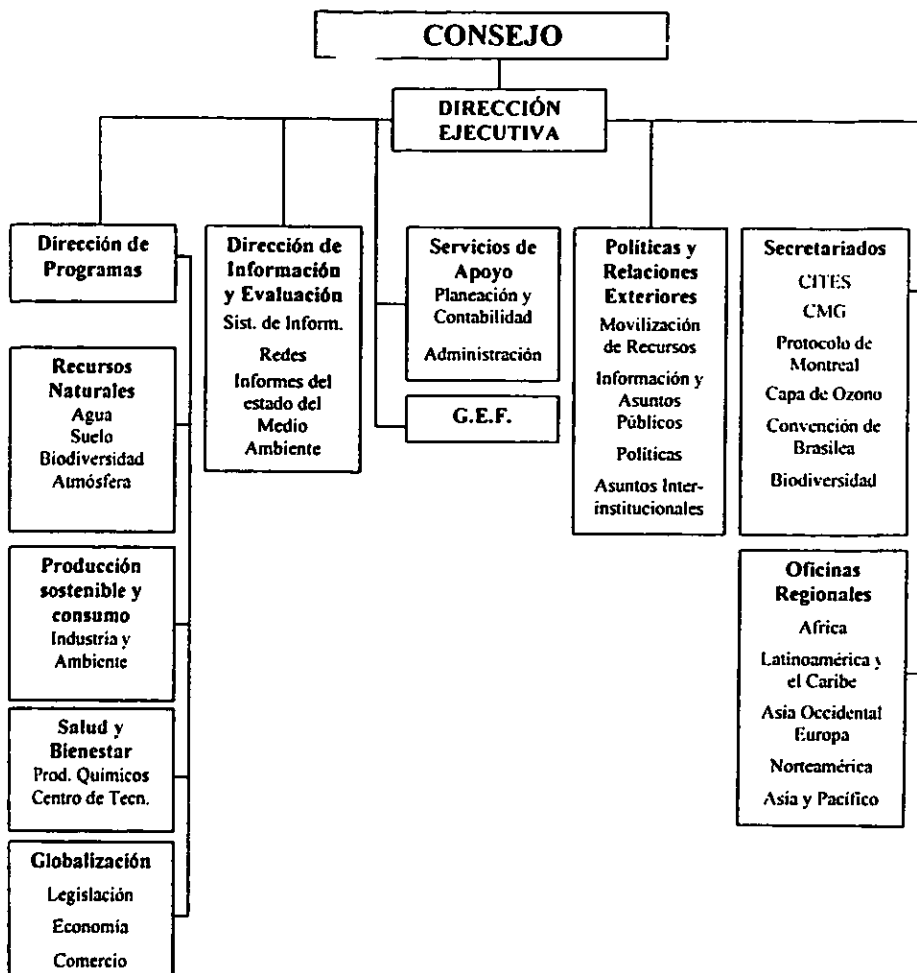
CONSEJO

DIRECCIÓN EJECUTIVA

Dirección de Programas

Recursos Naturales
Agua
Suelo
Biodiversidad
Atmósfera

Producción sostenible y consumo
Industria y Ambiente

Salud y Bienestar
Prod. Químicos
Centro de Tecn.

Globalización
Legislación
Economía
Comercio

Dirección de Información y Evaluación
Sist. de Inform.
Redes
Informes del estado del Medio Ambiente

Servicios de Apoyo
Planeación y Contabilidad
Administración

G.E.F.

Políticas y Relaciones Exteriores
Movilización de Recursos
Información y Asuntos Públicos
Políticas
Asuntos Interinstitucionales

Secretariados
CITES
CMG
Protocolo de Montreal
Capa de Ozono
Convención de Brasilea
Biodiversidad

Oficinas Regionales
Africa
Latinoamérica y el Caribe
Asia Occidental
Europa
Norteamérica
Asia y Pacífico